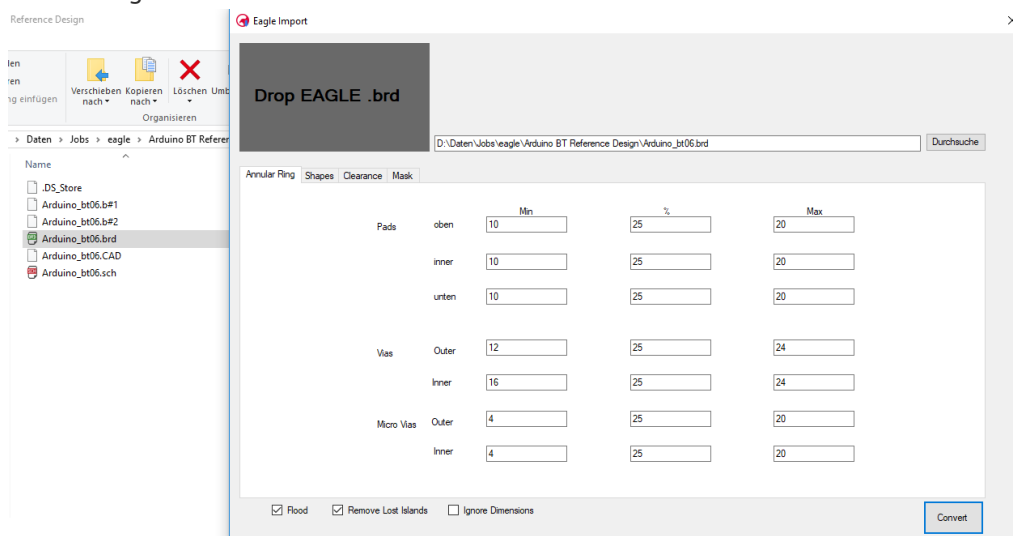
Reference Design

len
ren
ng einfügen

Verschieben nach
Kopieren nach
Löschen
Umb

Organisieren

› Daten › Jobs › eagle › Arduino BT Referen

Name

.DS_Store
Arduino_bt06.b#1
Arduino_bt06.b#2
Arduino_bt06.brd
Arduino_bt06.CAD
Arduino_bt06.sch

Eagle Import

Drop EAGLE .brd

D:\Daten\Jobs\eagle\Arduino BT Reference Design\Arduino_bt06.brd

Durchsuche

Annular Ring | Shapes | Clearance | Mask

| | | Min | % | Max |
|---|---|---|---|---|
| Pads | oben | 10 | 25 | 20 |
| | inner | 10 | 25 | 20 |
| | unten | 10 | 25 | 20 |
| Vias | Outer | 12 | 25 | 24 |
| | Inner | 16 | 25 | 24 |
| Micro Vias | Outer | 4 | 25 | 20 |
| | Inner | 4 | 25 | 20 |

☑ Flood ☑ Remove Lost Islands ☐ Ignore Dimensions

Convert